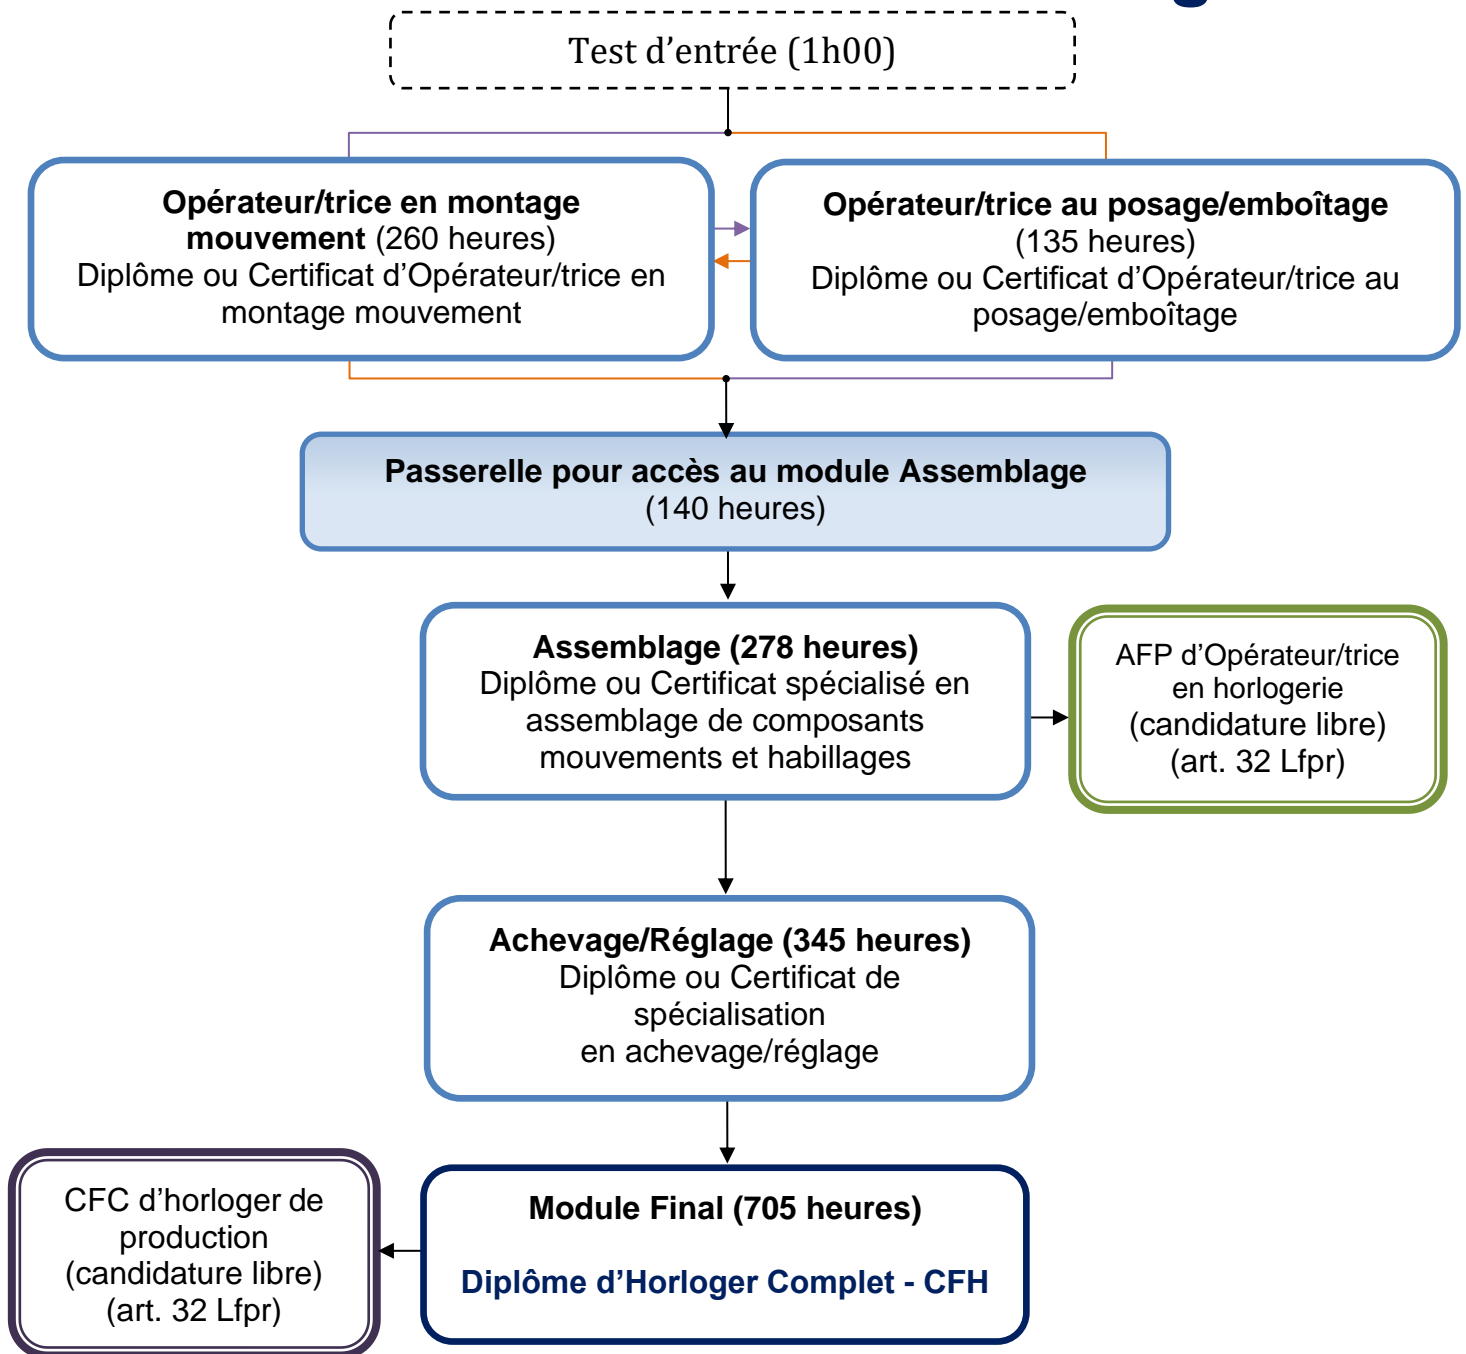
Test d'entrée (1h00)

**Opérateur/trice en montage mouvement** (260 heures)
Diplôme ou Certificat d'Opérateur/trice en montage mouvement

**Opérateur/trice au posage/emboîtage**
(135 heures)
Diplôme ou Certificat d'Opérateur/trice au posage/emboîtage

**Passerelle pour accès au module Assemblage**
(140 heures)

**Assemblage (278 heures)**
Diplôme ou Certificat spécialisé en assemblage de composants mouvements et habillages

AFP d'Opérateur/trice en horlogerie
(candidature libre)
(art. 32 Lfpr)

**Achevage/Réglage (345 heures)**
Diplôme ou Certificat de spécialisation
en achevage/réglage

CFC d'horloger de production
(candidature libre)
(art. 32 Lfpr)

**Module Final (705 heures)**

**Diplôme d'Horloger Complet - CFH**